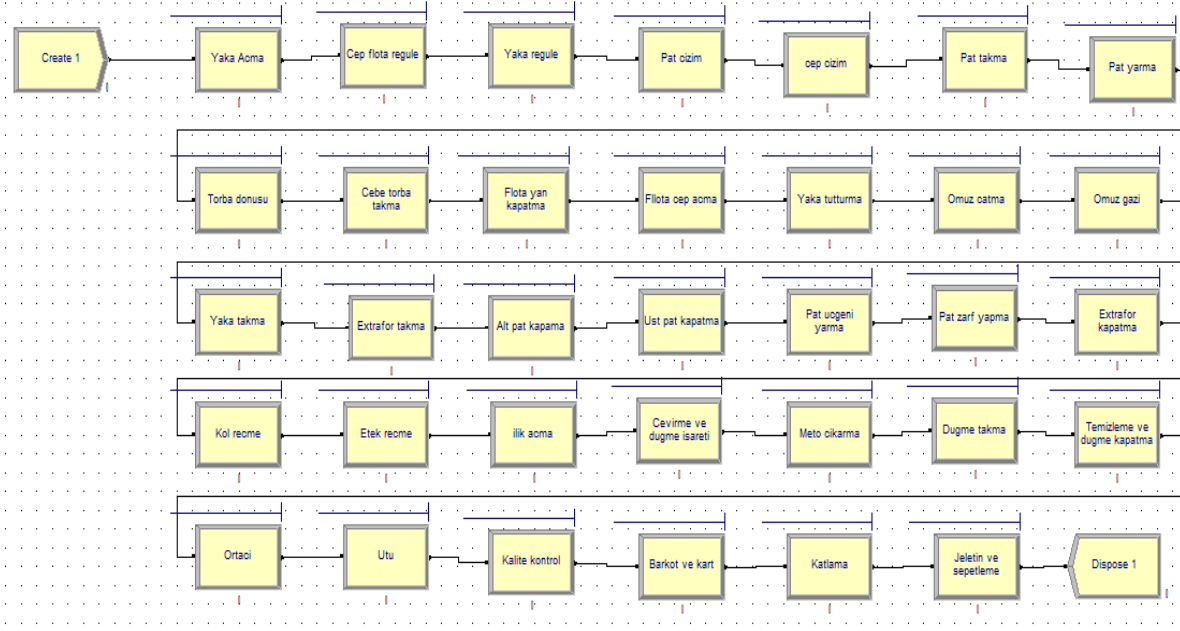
Create 1

Yaka Acma

Cep flota regule

Yaka regule

Pat cizim

cep cizim

Pat takma

Pat yarma

Torba donusu

Cebe torba takma

Flota yan kapatma

Flota cep acma

Yaka tutturma

Omuz catma

Omuz gazi

Yaka takma

Extrafor takma

Alt pat kapama

Ust pat kapatma

Pat ucgeni yarma

Pat zarf yapma

Extrafor kapatma

Kol recme

Etek recme

ilik acma

Cevirme ve dugme isareti

Meto cikarma

Dugme takma

Temizleme ve dugme kapatma

Ortaci

Utu

Kalite kontrol

Barkot ve kart

Katlama

Jeletin ve sepetleme

Dispose 1